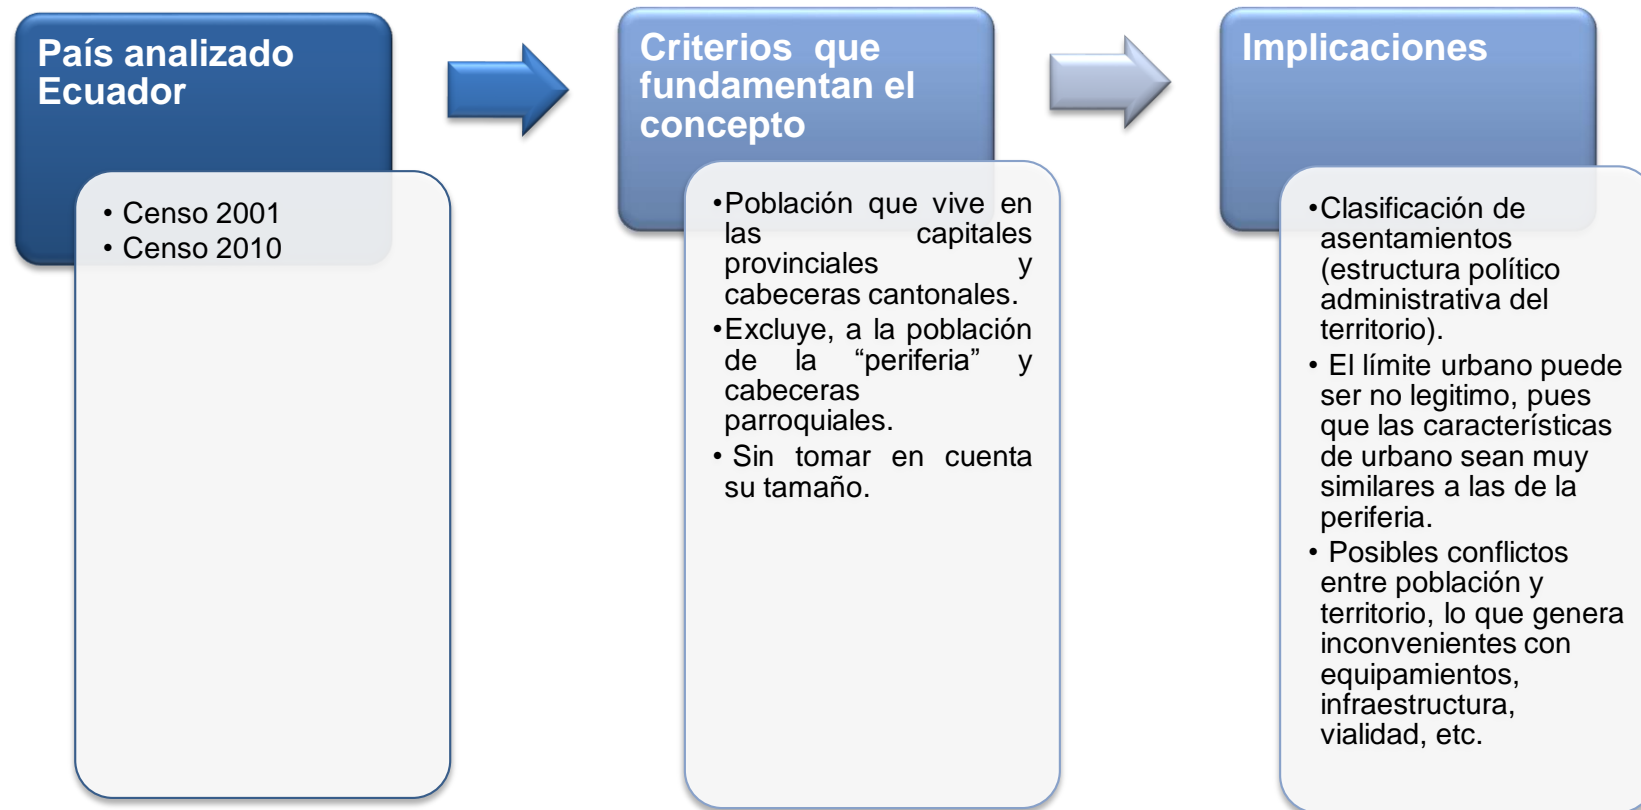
País analizado Ecuador

• Censo 2001
• Censo 2010

Criterios que fundamentan el concepto

• Población que vive en las capitales provinciales y cabeceras cantonales.
• Excluye, a la población de la “periferia” y cabeceras parroquiales.
• Sin tomar en cuenta su tamaño.

Implicaciones

• Clasificación de asentamientos (estructura político administrativa del territorio).
• El límite urbano puede ser no legitimo, pues que las características de urbano sean muy similares a las de la periferia.
• Posibles conflictos entre población y territorio, lo que genera inconvenientes con equipamientos, infraestructura, vialidad, etc.